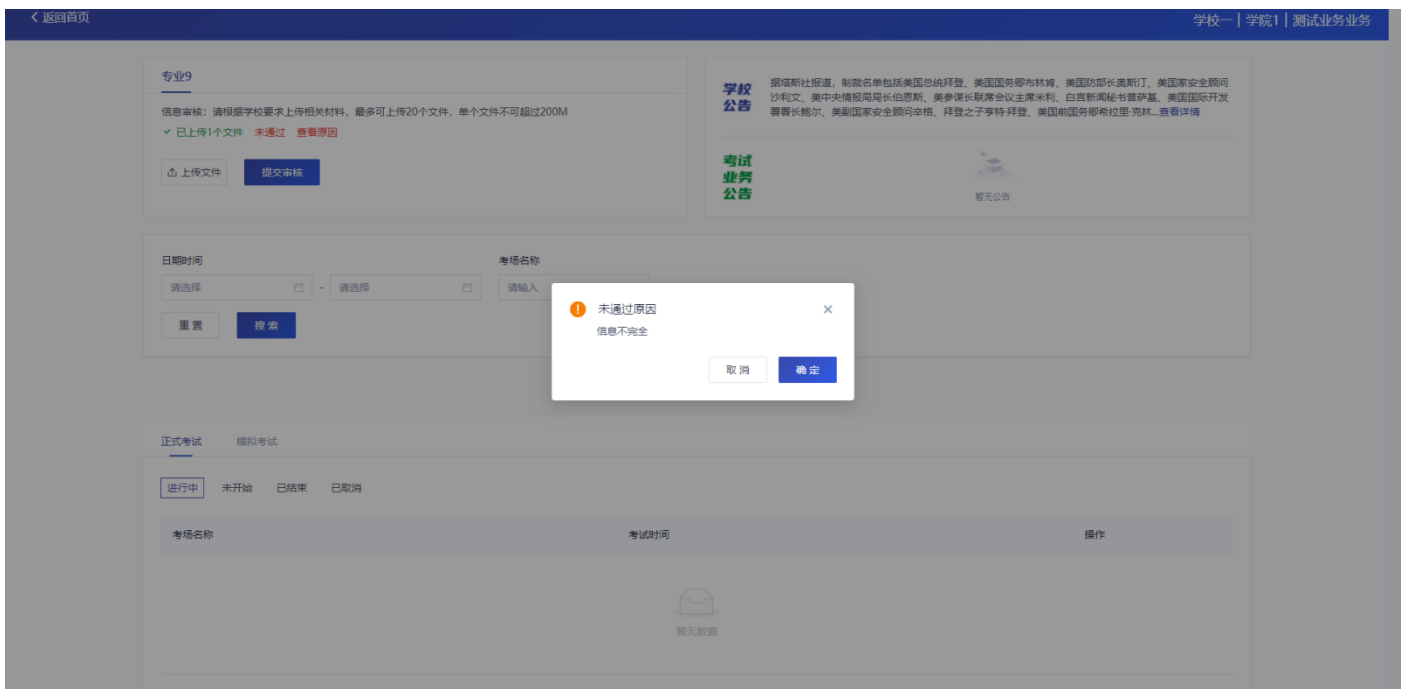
< 返回首页

学校一 | 学院1 | 测试业务业务

专业9

信息审核：请根据学校要求上传相关材料，最多可上传20个文件，单个文件不可超过200M

✓ 已上传1个文件 未通过 查看原因

上传文件 提交审核

学校公告

据塔斯社报道，制裁名单包括美国总统拜登、美国国务卿布林肯、美国防部长奥斯汀、美国家安全顾问沙利文、美中央情报局局长伯恩斯、美参谋长联席会议主席米利、白宫新闻秘书普萨基、美国国际开发署署长鲍尔、美副国家安全顾问辛格、拜登之子亨特·拜登、美国前国务卿希拉里·克林...查看详情

考试业务公告

暂无公告

日期时间

请选择 - 请选择

考场名称

请输入

重置 搜索

未通过原因

信息不完全

取消 确定

正式考试 模拟考试

进行中 未开始 已结束 已取消

| 考场名称 | 考试时间 | 操作 |
|---|---|---|

暂无数据